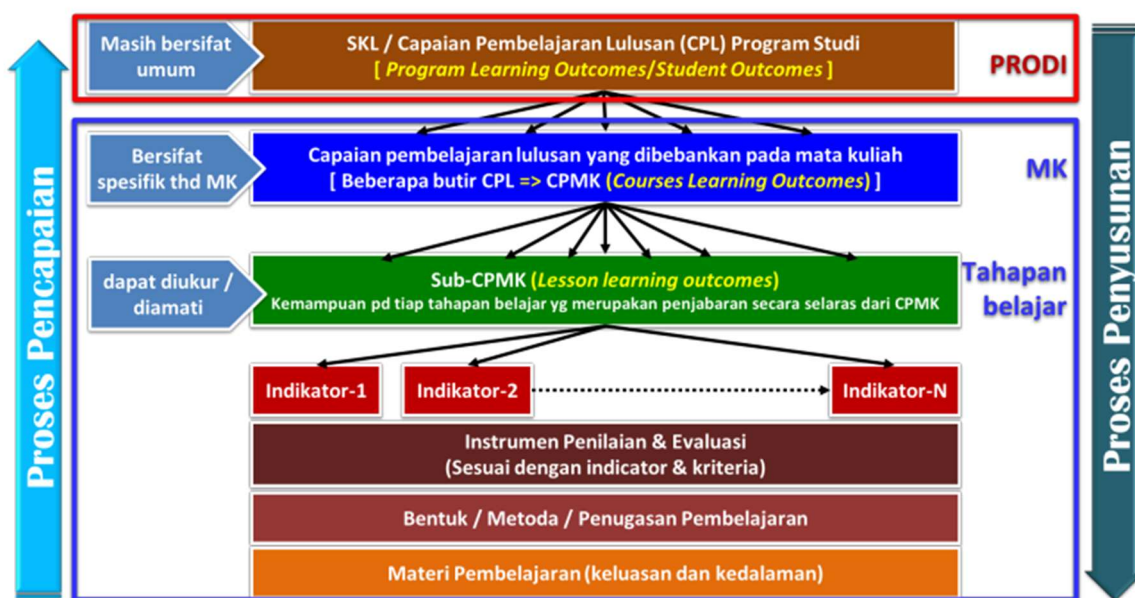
Proses Pencapaian

Masih bersifat umum

SKL / Capaian Pembelajaran Lulusan (CPL) Program Studi
[ Program Learning Outcomes/Student Outcomes ]

PRODI

Bersifat spesifik thd MK

Capaian pembelajaran lulusan yang dibebankan pada mata kuliah
[ Beberapa butir CPL => CPMK (Courses Learning Outcomes) ]

MK

dapat diukur / diamati

Sub-CPMK (Lesson learning outcomes)
Kemampuan pd tiap tahapan belajar yg merupakan penjabaran secara selaras dari CPMK

Tahapan belajar

Indikator-1

Indikator-2

Indikator-N

Instrumen Penilaian & Evaluasi
(Sesuai dengan indicator & kriteria)

Bentuk / Metoda / Penugasan Pembelajaran

Materi Pembelajaran (keluasan dan kedalaman)

Proses Penyusunan